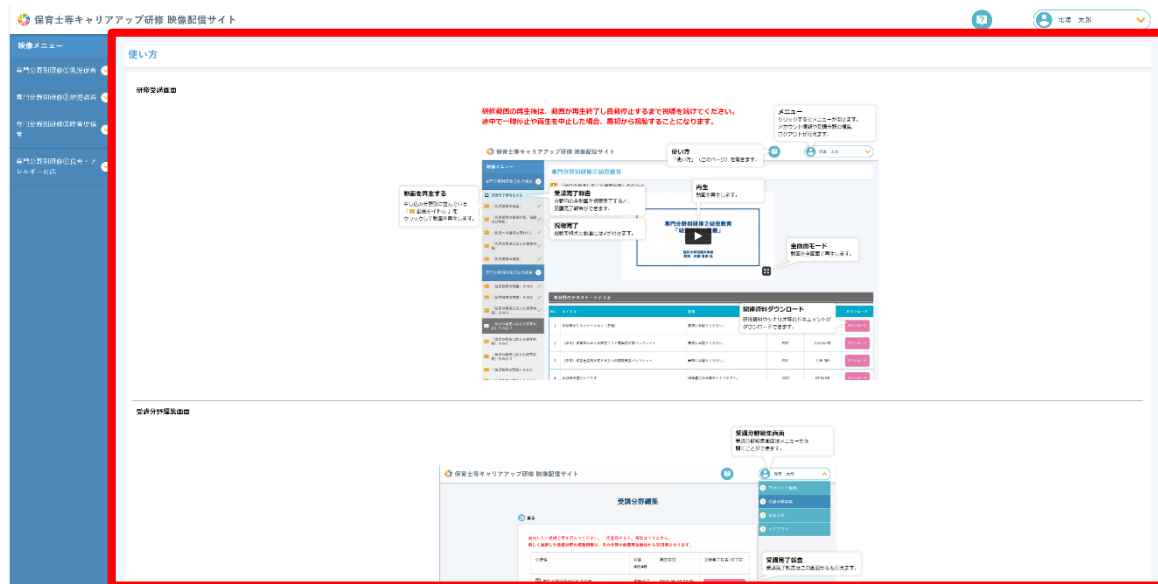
保育士等キャリアアップ研修 映像配信サイト

北海 太郎

映像メニュー

専門分野別研修①乳児保育

専門分野別研修②幼児教育

専門分野別研修③障害児保育

専門分野別研修④食育・アレルギー対応

使い方

研修受講画面

研修動画の再生時は、動画が再生終了し自動停止するまで視聴を続けてください。
途中で一時停止や再生を中止した場合、最初から視聴することになります。

メニュー
クリックするとメニューが出ます。
アカウント確認や受講分野の確認、ログアウトが行えます。

保育士等キャリアアップ研修 映像配信サイト

使い方
「使い方」（このページ）を表示します。

映像メニュー

専門分野別研修②幼児教育

動画を再生する
左の専門分野別に並んでいる「■ 講義タイトル」をクリックして動画を再生します。

受講完了報告
分野内の全動画を視聴完了すると、受講完了報告ができます。

視聴完了
視聴を終えた動画には✓が付きます。

再生
動画を再生します。

全画面モード
動画を全画面で表示します。

関連資料ダウンロード
研修資料やテキスト等のドキュメントがダウンロードできます。

ダウンロード

受講分野編集画面

受講分野確認画面
受講分野編集画面はメニューから開くことができます。

保育士等キャリアアップ研修 映像配信サイト

受講分野編集

アカウント編集

受講分野編集

ログアウト

受講完了報告
受講完了報告はこの画面からも行えます。